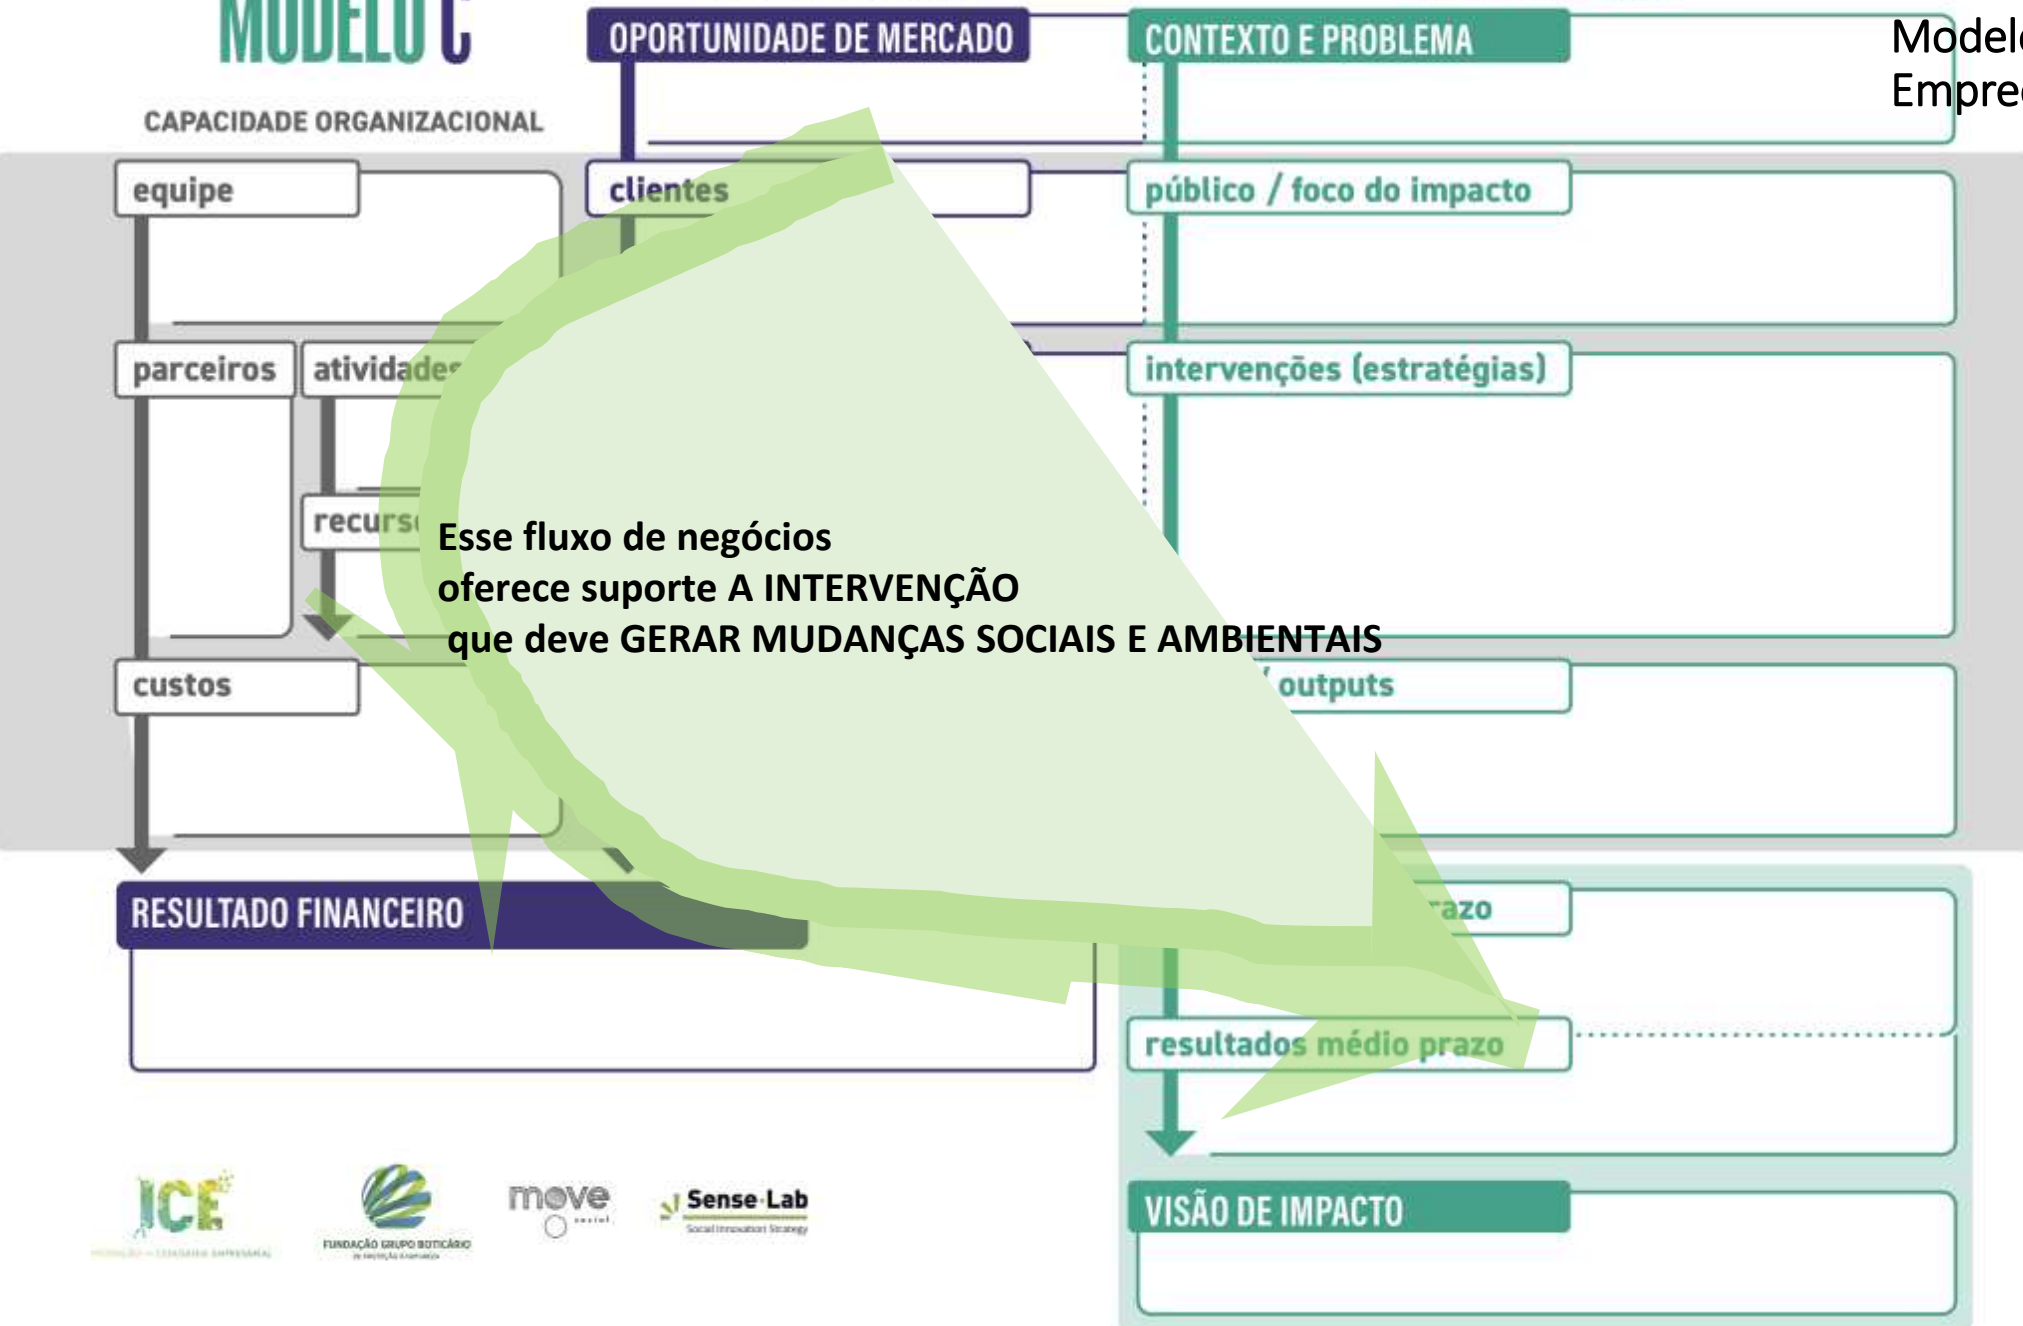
MODELO C

CAPACIDADE ORGANIZACIONAL

OPORTUNIDADE DE MERCADO

CONTEXTO E PROBLEMA

Modelo
Empre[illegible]

equipe

clientes

público / foco do impacto

parceiros

atividades

intervenções (estratégias)

recurs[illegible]

Esse fluxo de negócios
oferece suporte A INTERVENÇÃO
que deve GERAR MUDANÇAS SOCIAIS E AMBIENTAIS

custos

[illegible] / outputs

RESULTADO FINANCEIRO

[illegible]razo

resultados médio prazo

VISÃO DE IMPACTO

ICE

FUNDAÇÃO GRUPO BOTICÁRIO

move social

Sense-Lab
Social Innovation Strategy